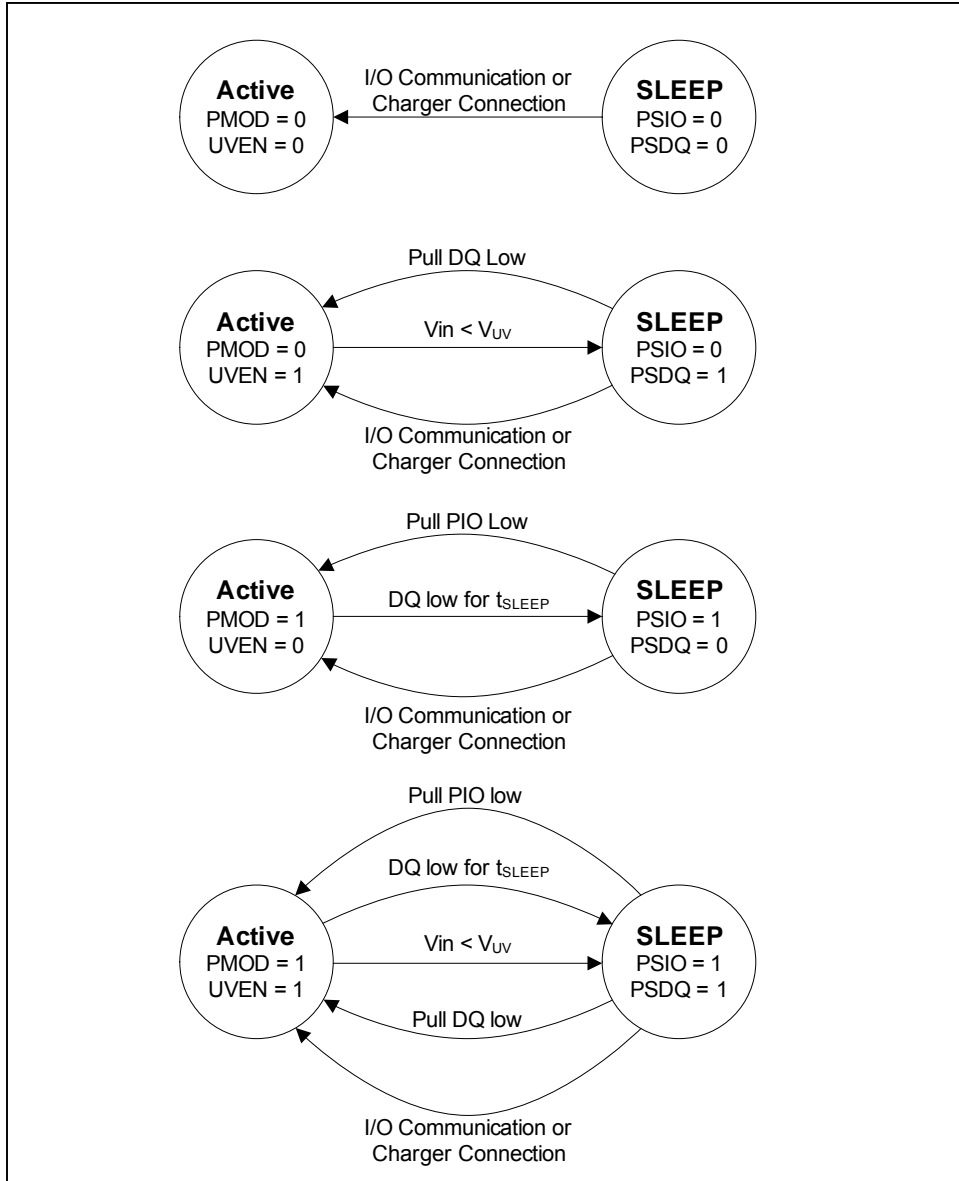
Active
PMOD = 0
UVEN = 0

I/O Communication or Charger Connection

SLEEP
PSIO = 0
PSDQ = 0

Pull DQ Low

Active
PMOD = 0
UVEN = 1

Vin < $V_{UV}$

SLEEP
PSIO = 0
PSDQ = 1

I/O Communication or Charger Connection

Pull PIO Low

Active
PMOD = 1
UVEN = 0

DQ low for $t_{SLEEP}$

SLEEP
PSIO = 1
PSDQ = 0

I/O Communication or Charger Connection

Pull PIO low

DQ low for $t_{SLEEP}$

Active
PMOD = 1
UVEN = 1

Vin < $V_{UV}$

SLEEP
PSIO = 1
PSDQ = 1

Pull DQ low

I/O Communication or Charger Connection